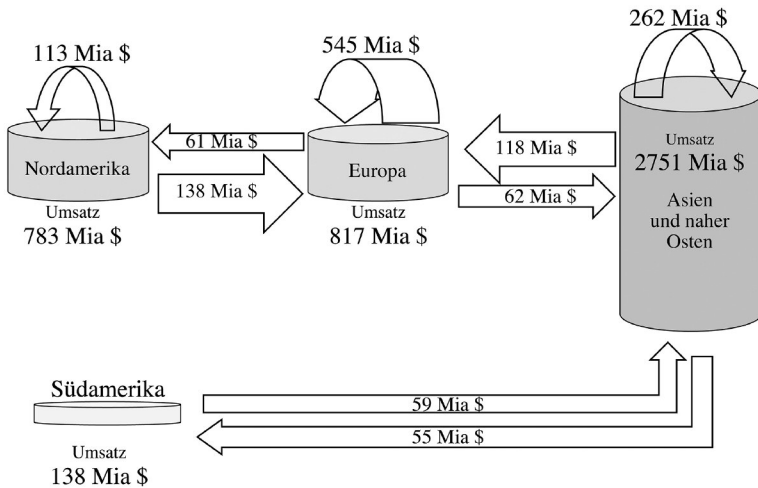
113 Mia $

Nordamerika

Umsatz
783 Mia $

61 Mia $

138 Mia $

545 Mia $

Europa

Umsatz
817 Mia $

118 Mia $

62 Mia $

262 Mia $

Umsatz
2751 Mia $

Asien
und naher
Osten

Südamerika

Umsatz
138 Mia $

59 Mia $

55 Mia $